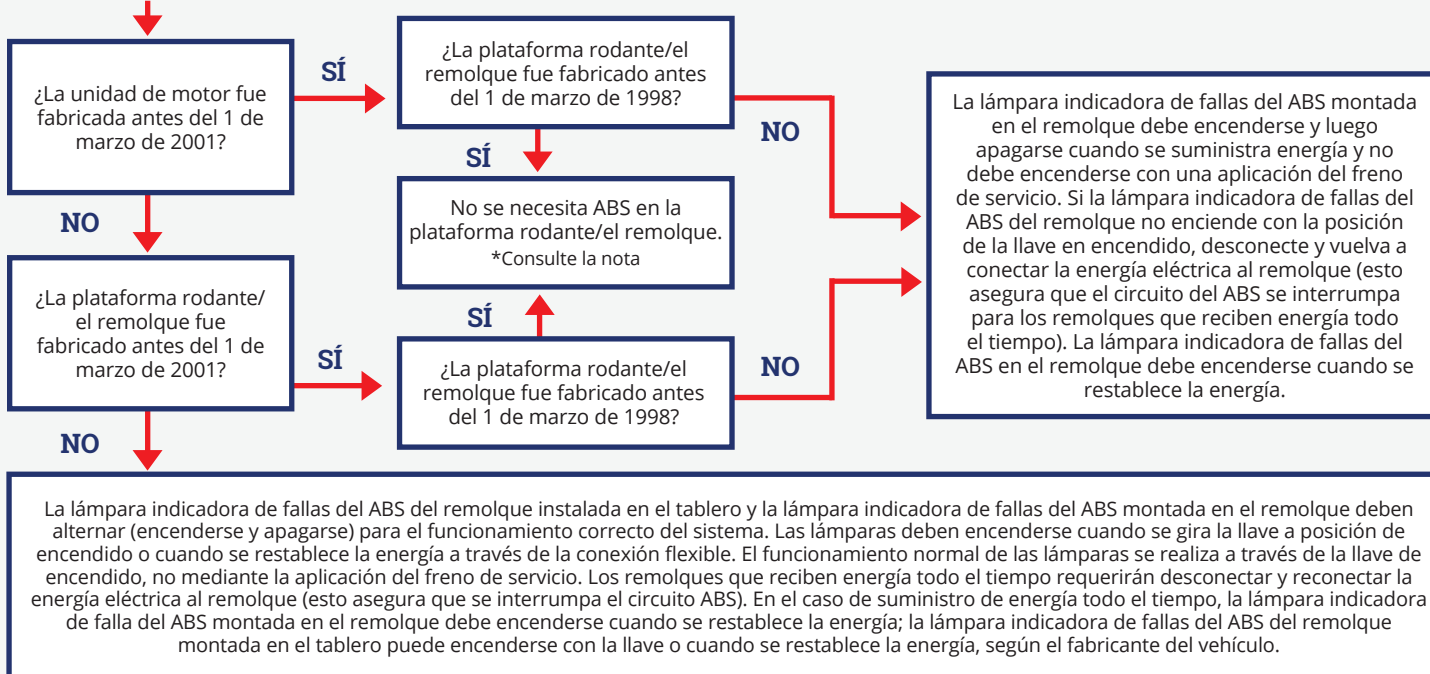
¿La unidad de motor fue fabricada antes del 1 de marzo de 2001?

SÍ

¿La plataforma rodante/el remolque fue fabricado antes del 1 de marzo de 1998?

SÍ

No se necesita ABS en la plataforma rodante/el remolque.
*Consulte la nota

NO

La lámpara indicadora de fallas del ABS montada en el remolque debe encenderse y luego apagarse cuando se suministra energía y no debe encenderse con una aplicación del freno de servicio. Si la lámpara indicadora de fallas del ABS del remolque no enciende con la posición de la llave en encendido, desconecte y vuelva a conectar la energía eléctrica al remolque (esto asegura que el circuito del ABS se interrumpa para los remolques que reciben energía todo el tiempo). La lámpara indicadora de fallas del ABS en el remolque debe encenderse cuando se restablece la energía.

NO

¿La plataforma rodante/ el remolque fue fabricado antes del 1 de marzo de 2001?

SÍ

SÍ

¿La plataforma rodante/el remolque fue fabricado antes del 1 de marzo de 1998?

NO

NO

La lámpara indicadora de fallas del ABS del remolque instalada en el tablero y la lámpara indicadora de fallas del ABS montada en el remolque deben alternar (encenderse y apagarse) para el funcionamiento correcto del sistema. Las lámparas deben encenderse cuando se gira la llave a posición de encendido o cuando se restablece la energía a través de la conexión flexible. El funcionamiento normal de las lámparas se realiza a través de la llave de encendido, no mediante la aplicación del freno de servicio. Los remolques que reciben energía todo el tiempo requerirán desconectar y reconectar la energía eléctrica al remolque (esto asegura que se interrumpa el circuito ABS). En el caso de suministro de energía todo el tiempo, la lámpara indicadora de falla del ABS montada en el remolque debe encenderse cuando se restablece la energía; la lámpara indicadora de fallas del ABS del remolque montada en el tablero puede encenderse con la llave o cuando se restablece la energía, según el fabricante del vehículo.